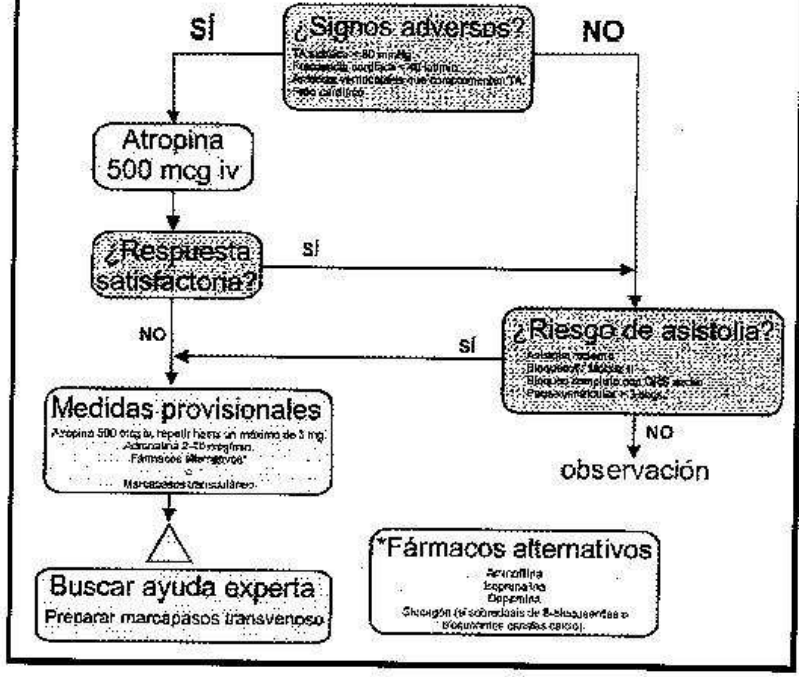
SÍ

¿Signos adversos?

TA sistólica < 90 mmHg
Frecuencia cardíaca < 40 lpm
Arritmias ventriculares que comprometen TA
Fallo cardíaco

NO

Atropina 500 mcg iv

¿Respuesta satisfactoria?

SÍ

NO

¿Riesgo de asistolia?

Asistolia reciente
Bloqueo AV Mobitz II
Bloqueo completo con QRS ancho
Pausa ventricular > 3 seg.

SÍ

Medidas provisionales

Atropina 500 mcg iv, repetir hasta un máximo de 3 mg.
Adrenalina 2-10 mcg/min.
Fármacos alternativos*
o
Marcapasos transcutáneo

NO

observación

Buscar ayuda experta
Preparar marcapasos transvenoso

*Fármacos alternativos
Aminofilina
Isoprenalina
Dopamina
Glucagón (si sobredosis de B-bloqueantes o bloqueantes canales calcio)